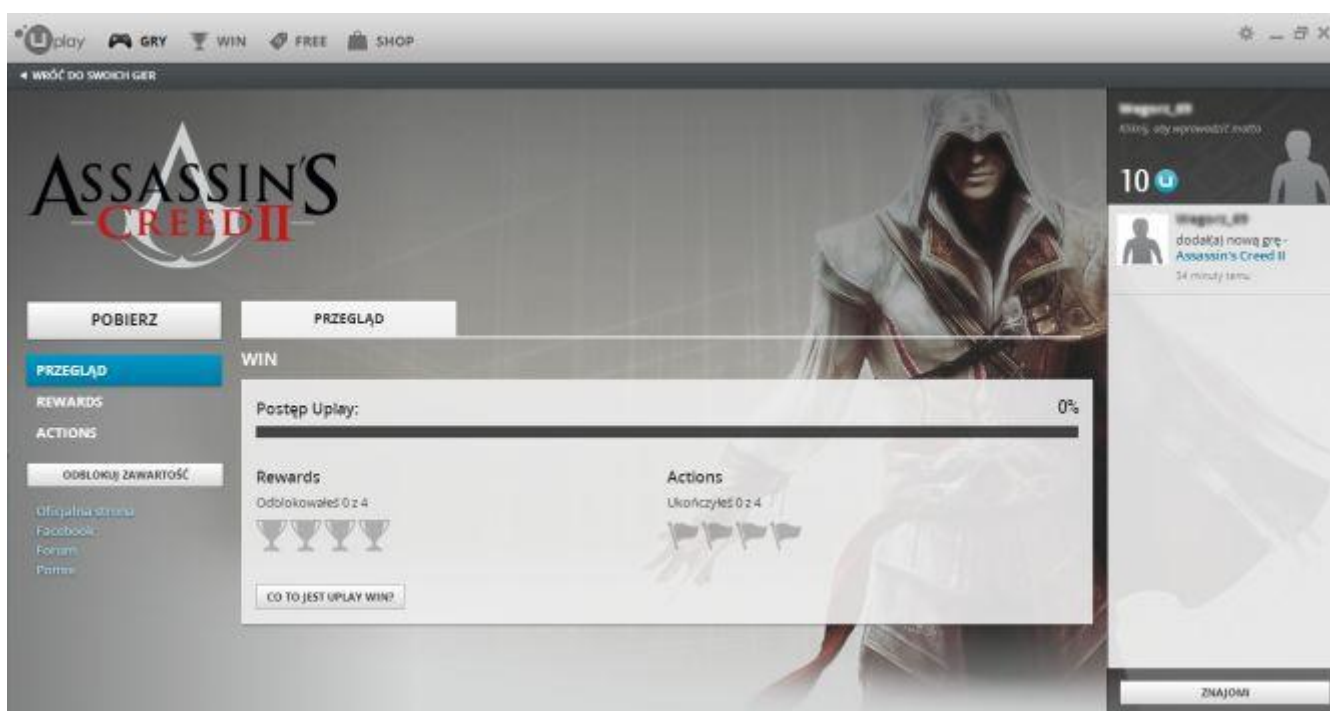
uplay GRY WIN FREE SHOP

◄ WRÓĆ DO SWOICH GIER

ASSASSIN'S CREED II

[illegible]
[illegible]

10

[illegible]
dodał(a) nową grę - Assassin's Creed II
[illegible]

POBIERZ

PRZEGLĄD

REWARDS

ACTIONS

ODBLOKUJ ZAWARTOŚĆ

Oficjalna strona
Facebook
Forum
Pomoc

PRZEGLĄD

WIN

Postęp Uplay:

0%

Rewards

Odblokowałeś 0 z 4

Actions

Ukończyłeś 0 z 4

CO TO JEST UPLAY WIN?

ZNAJOMI